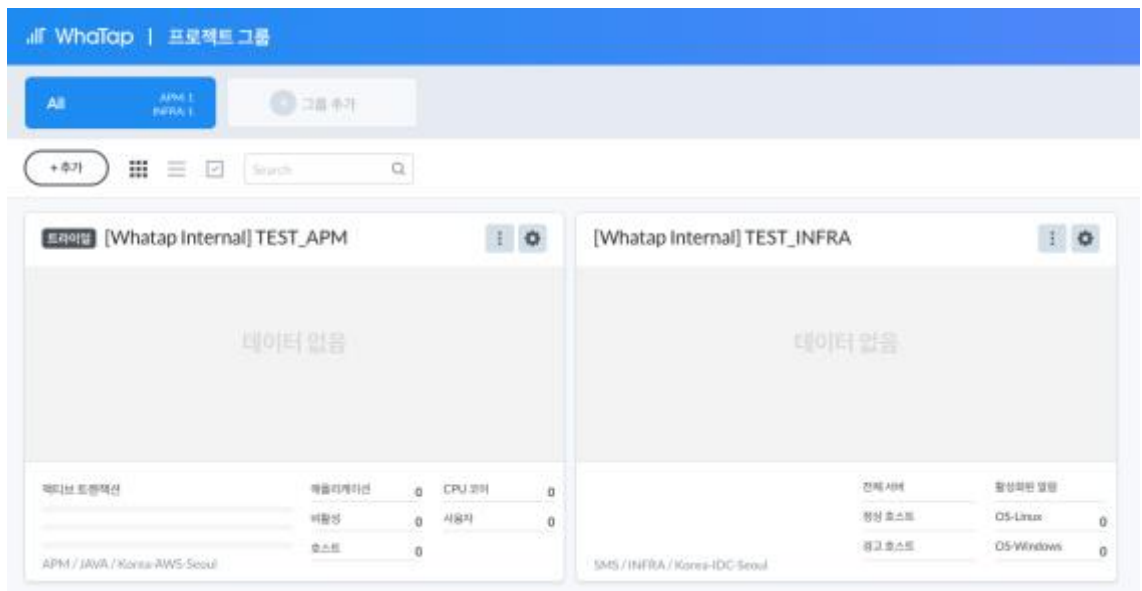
WhaTap | 프로젝트 그룹

All
APM 1
INFRA 1

그룹 추가

+ 추가

Search

트라이얼 [Whatap Internal] TEST_APM

데이터 없음

액티브 트랜잭션

애플리케이션 0
비활성 0
호스트 0
CPU 코어 0
사용자 0

APM / JAVA / Korea-AWS-Seoul

[Whatap Internal] TEST_INFRA

데이터 없음

전체 서버
정상 호스트
경고 호스트
활성화된 알림
OS-Linux 0
OS-Windows 0

SMS / INFRA / Korea-IDC-Seoul